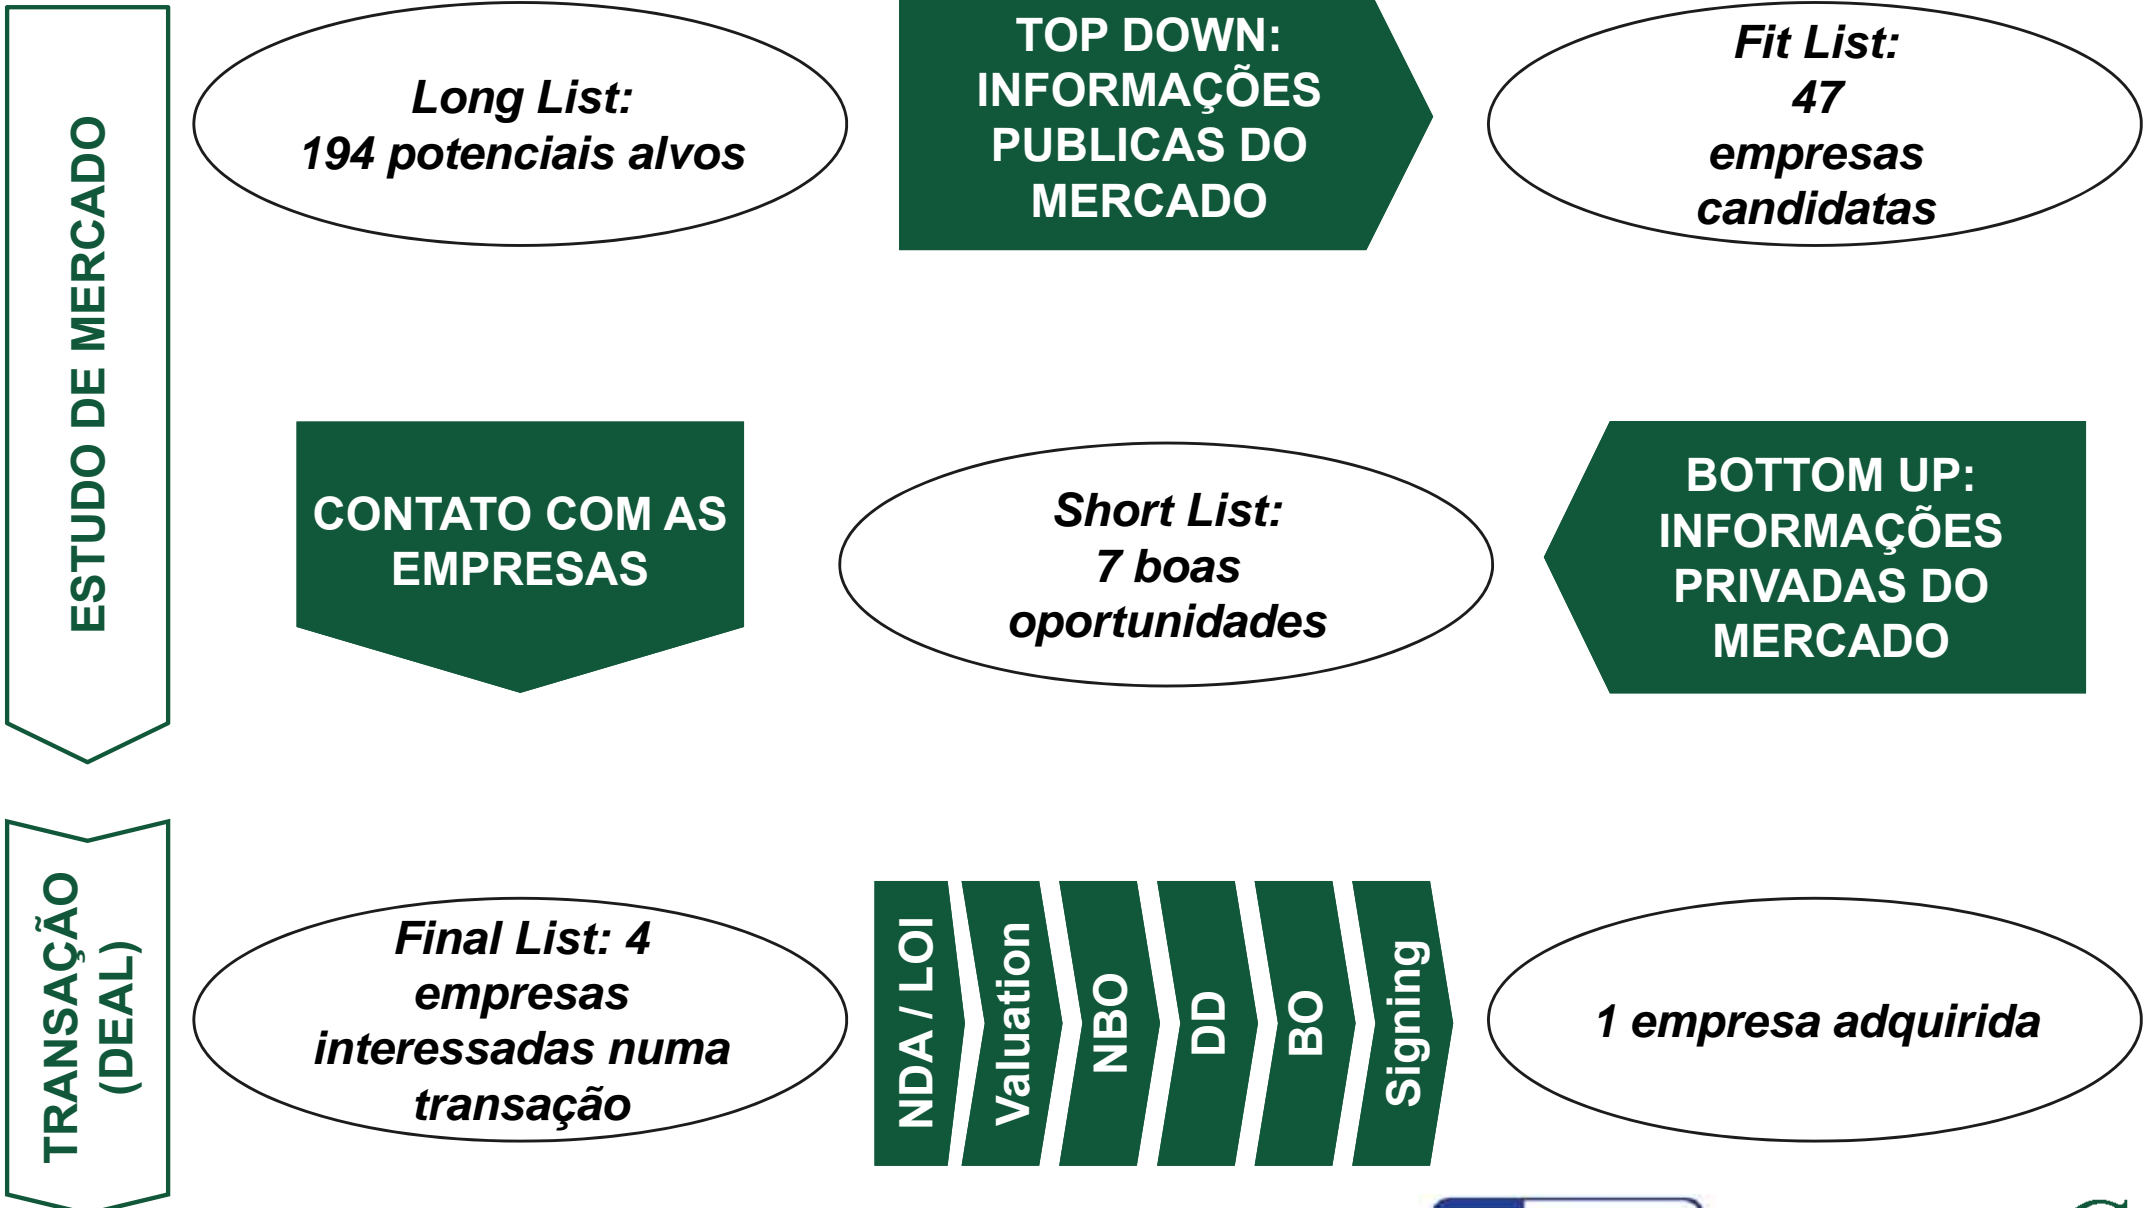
ESTUDO DE MERCADO

Long List:
194 potenciais alvos

TOP DOWN: INFORMAÇÕES PUBLICAS DO MERCADO

Fit List:
47
empresas candidatas

CONTATO COM AS EMPRESAS

Short List:
7 boas oportunidades

BOTTOM UP: INFORMAÇÕES PRIVADAS DO MERCADO

TRANSAÇÃO (DEAL)

Final List: 4 empresas interessadas numa transação

NDA / LOI

Valuation

NBO

DD

BO

Signing

1 empresa adquirida